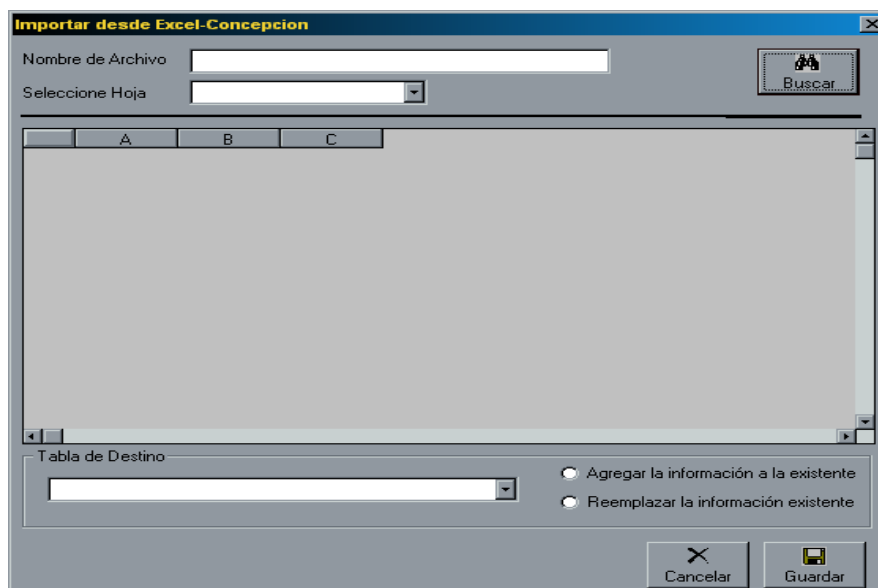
Importar desde Excel-Concepcion

Nombre de Archivo

Seleccione Hoja

Buscar

| | A | B | C |
|---|---|---|---|

Tabla de Destino

Agregar la información a la existente

Reemplazar la información existente

Cancelar

Guardar